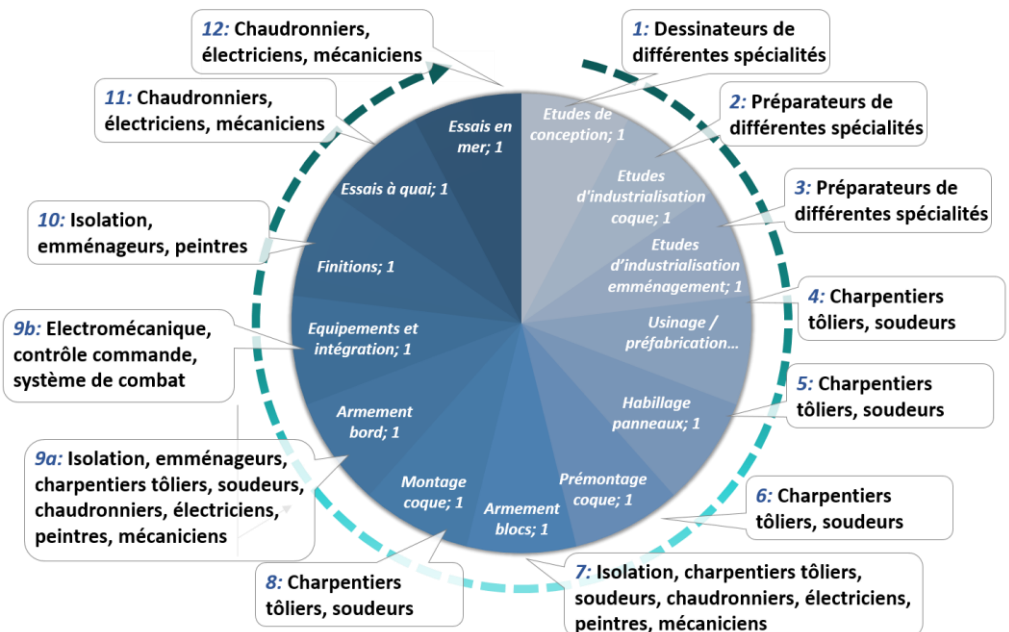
12: Chaudronniers, électriciens, mécaniciens

1: Dessinateurs de différentes spécialités

11: Chaudronniers, électriciens, mécaniciens

2: Préparateurs de différentes spécialités

3: Préparateurs de différentes spécialités

10: Isolation, emménageurs, peintres

4: Charpentiers tôliers, soudeurs

9b: Electromécanique, contrôle commande, système de combat

5: Charpentiers tôliers, soudeurs

9a: Isolation, emménageurs, charpentiers tôliers, soudeurs, chaudronniers, électriciens, peintres, mécaniciens

6: Charpentiers tôliers, soudeurs

8: Charpentiers tôliers, soudeurs

7: Isolation, charpentiers tôliers, soudeurs, chaudronniers, électriciens, peintres, mécaniciens

Etudes de conception; 1

Etudes d'industrialisation coque; 1

Etudes d'industrialisation emménagement; 1

Usinage / préfabrication…

Habillage panneaux; 1

Prémontage coque; 1

Armement blocs; 1

Montage coque; 1

Armement bord; 1

Equipements et intégration; 1

Finitions; 1

Essais à quai; 1

Essais en mer; 1